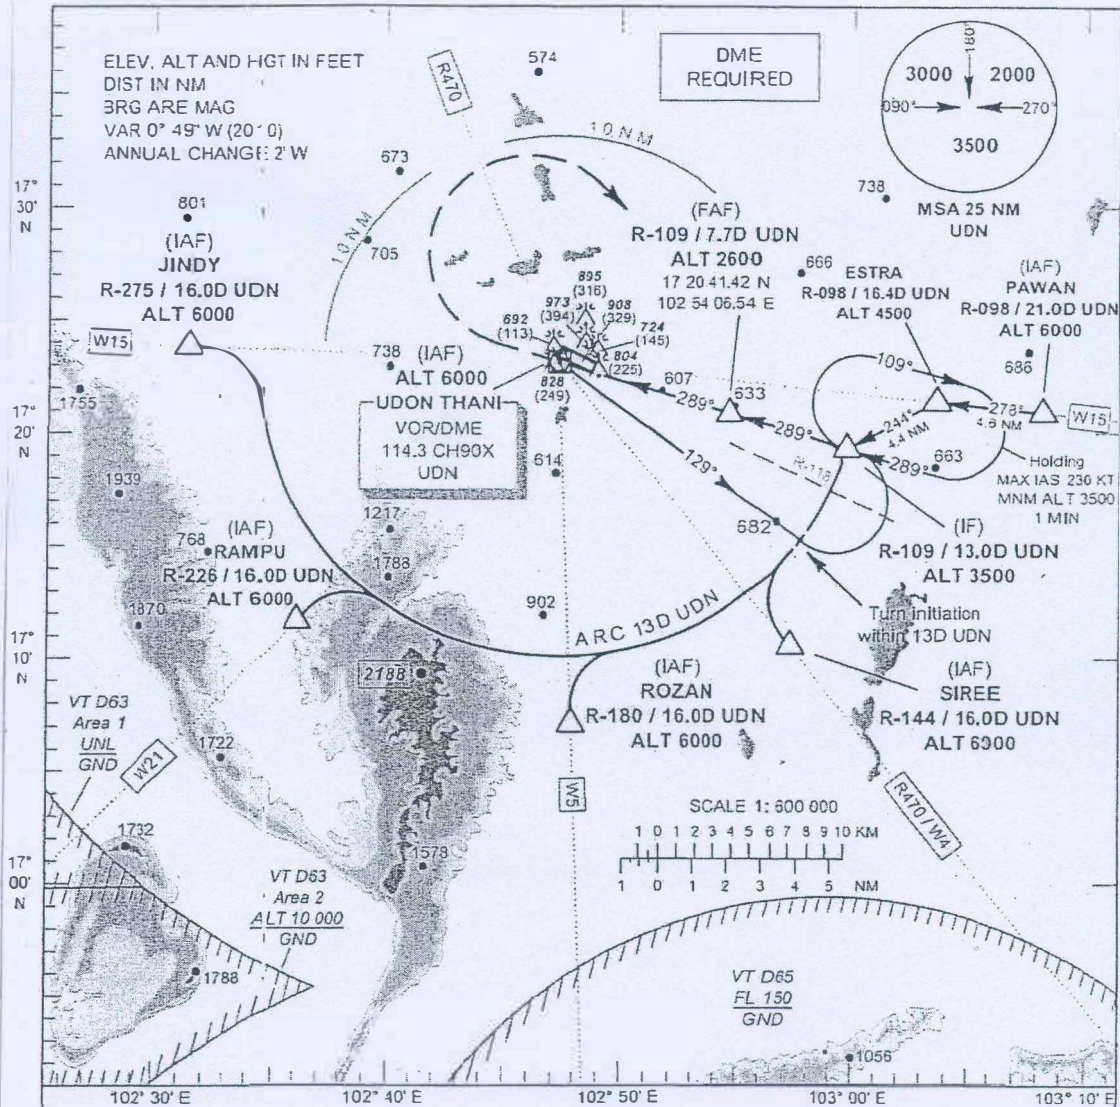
ELEV, ALT AND HGT IN FEET
DIST IN NM
BRG ARE MAG
VAR 0° 49' W (20 0)
ANNUAL CHANGE 2' W

R470

574

DME REQUIRED

180°
3000
2000
090°
270°
3500

MSA 25 NM
UDN

10 NM

673

10 NM

705

17° 30' N

801

(IAF)
JINDY
R-275 / 16.0D UDN
ALT 6000

(FAF)
R-109 / 7.7D UDN
ALT 2600
17 20 41.42 N
102 54 06.54 E

738

666

ESTRA
R-098 / 16.4D UDN
ALT 4500

(IAF)
PAWAN
R-098 / 21.0D UDN
ALT 6000

895 (316)
973 (394)
908 (329)
692 (113)
724 (145)
804 (225)
828 (249)

W15

738

(IAF)
ALT 6000

UDON THANI
VOR/DME
114.3 CH90X
UDN

607

289°

633

109°

686

278°
4.5 NM

W15

1755

17° 20' N

289°

244°
4.4 NM

289°

663

Holding
MAX IAS 230 KT
MNM ALT 3500
1 MIN

R-118

614

129°

1939

682

(IF)
R-109 / 13.0D UDN
ALT 3500

1217

768
(IAF)
RAMPU
R-226 / 16.0D UDN
ALT 6000

1788

1870

902

Turn initiation within 13D UDN

17° 10' N

ARC 13D UDN

2188

(IAF)
ROZAN
R-180 / 16.0D UDN
ALT 6000

(IAF)
SIREE
R-144 / 16.0D UDN
ALT 6000

VT D63
Area 1
UNL
GND

W21

1722

W5

R470 / W4

SCALE 1: 600 000
1 0 1 2 3 4 5 6 7 8 9 10 KM
1 0 1 2 3 4 5 NM

1732

17° 00' N

1578

VT D63
Area 2
ALT 10 000
GND

1788

VT D65
FL 150
GND

1056

102° 30' E
102° 40' E
102° 50' E
103° 00' E
103° 10' E